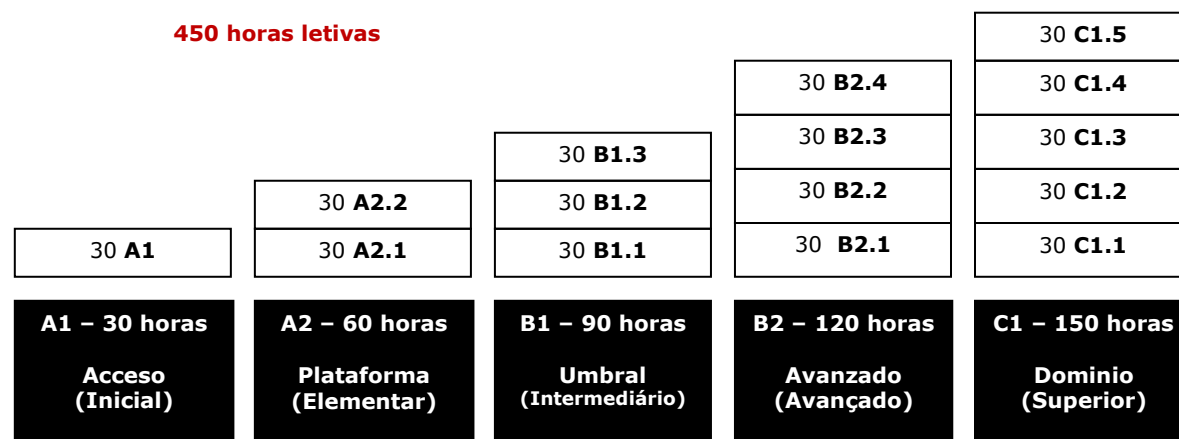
450 horas letivas

30 **C1.5**
30 **B2.4** 30 **C1.4**
30 **B1.3** 30 **B2.3** 30 **C1.3**
30 **A2.2** 30 **B1.2** 30 **B2.2** 30 **C1.2**
30 **A1** 30 **A2.1** 30 **B1.1** 30 **B2.1** 30 **C1.1**

| A1 – 30 horas | A2 – 60 horas | B1 – 90 horas | B2 – 120 horas | C1 – 150 horas |
|---|---|---|---|---|
| Acceso (Inicial) | Plataforma (Elementar) | Umbral (Intermediário) | Avanzado (Avançado) | Dominio (Superior) |